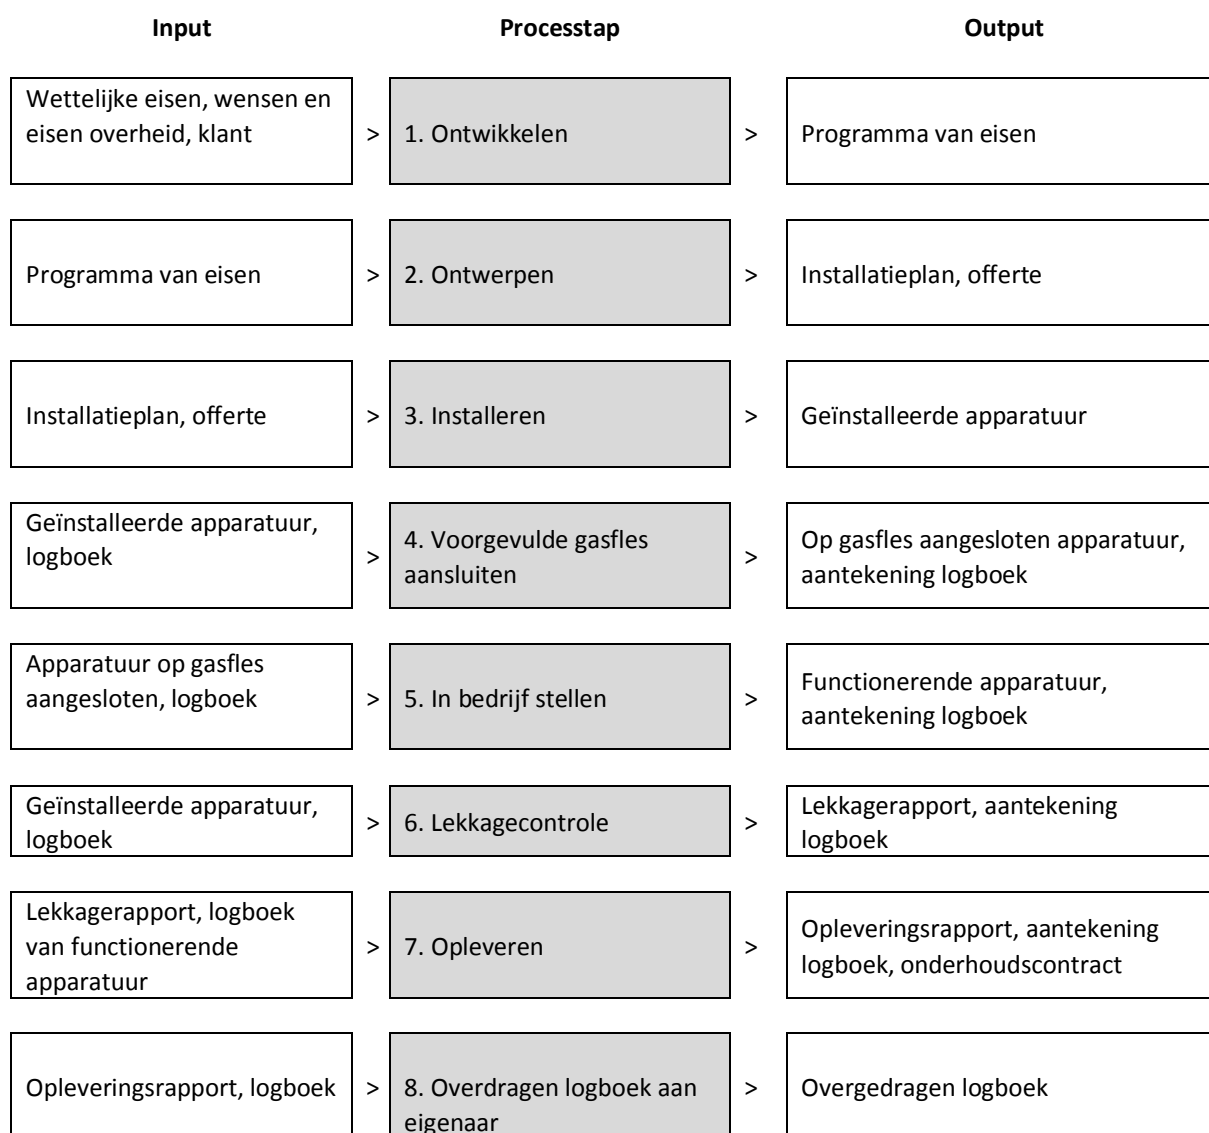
| Input | | Processtap | | Output |
|---|---|---|---|---|
| Wettelijke eisen, wensen en eisen overheid, klant | > | 1. Ontwikkelen | > | Programma van eisen |
| Programma van eisen | > | 2. Ontwerpen | > | Installatieplan, offerte |
| Installatieplan, offerte | > | 3. Installeren | > | Geïnstalleerde apparatuur |
| Geïnstalleerde apparatuur, logboek | > | 4. Voorgevulde gasfles aansluiten | > | Op gasfles aangesloten apparatuur, aantekening logboek |
| Apparatuur op gasfles aangesloten, logboek | > | 5. In bedrijf stellen | > | Functionerende apparatuur, aantekening logboek |
| Geïnstalleerde apparatuur, logboek | > | 6. Lekkagecontrole | > | Lekkagerapport, aantekening logboek |
| Lekkagerapport, logboek van functionerende apparatuur | > | 7. Opleveren | > | Opleveringsrapport, aantekening logboek, onderhoudscontract |
| Opleveringsrapport, logboek | > | 8. Overdragen logboek aan eigenaar | > | Overgedragen logboek |